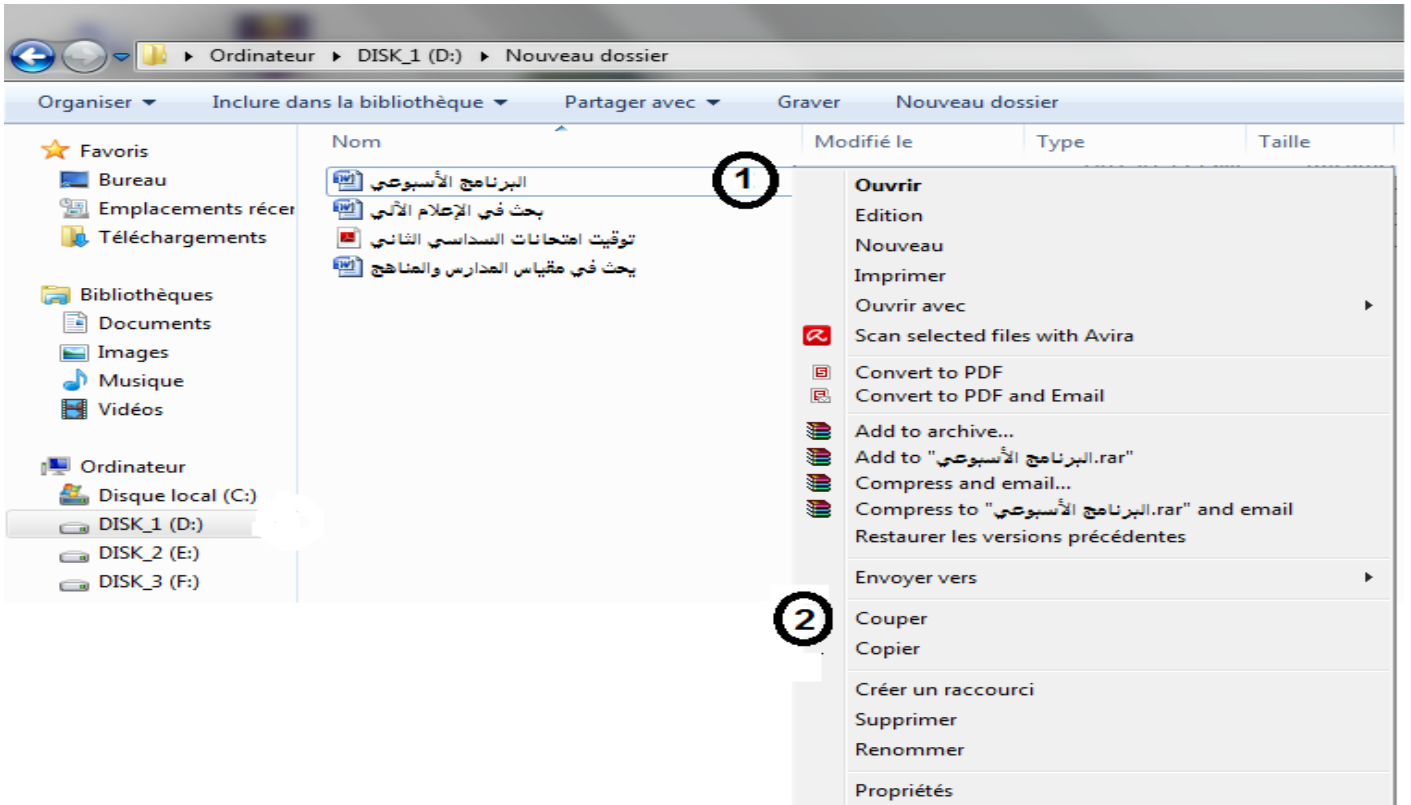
Ordinateur ▸ DISK_1 (D:) ▸ Nouveau dossier

Organiser ▾ Inclure dans la bibliothèque ▾ Partager avec ▾ Graver Nouveau dossier

Favoris
Bureau
Emplacements récer
Téléchargements

Bibliothèques
Documents
Images
Musique
Vidéos

Ordinateur
Disque local (C:)
DISK_1 (D:)
DISK_2 (E:)
DISK_3 (F:)

| Nom | Modifié le | Type | Taille |
|---|---|---|---|
| البرنامج الأسبوعي | | | |
| بحث في الإعلام الآلي | | | |
| توقيت امتحانات السداسي الثاني | | | |
| يحث في مقياس المدارس والمناهج | | | |

1

Ouvrir
Edition
Nouveau
Imprimer
Ouvrir avec
Scan selected files with Avira
Convert to PDF
Convert to PDF and Email
Add to archive...
Add to "البرنامج الأسبوعي.rar"
Compress and email...
Compress to "البرنامج الأسبوعي.rar" and email
Restaurer les versions précédentes
Envoyer vers

2

Couper
Copier
Créer un raccourci
Supprimer
Renommer
Propriétés